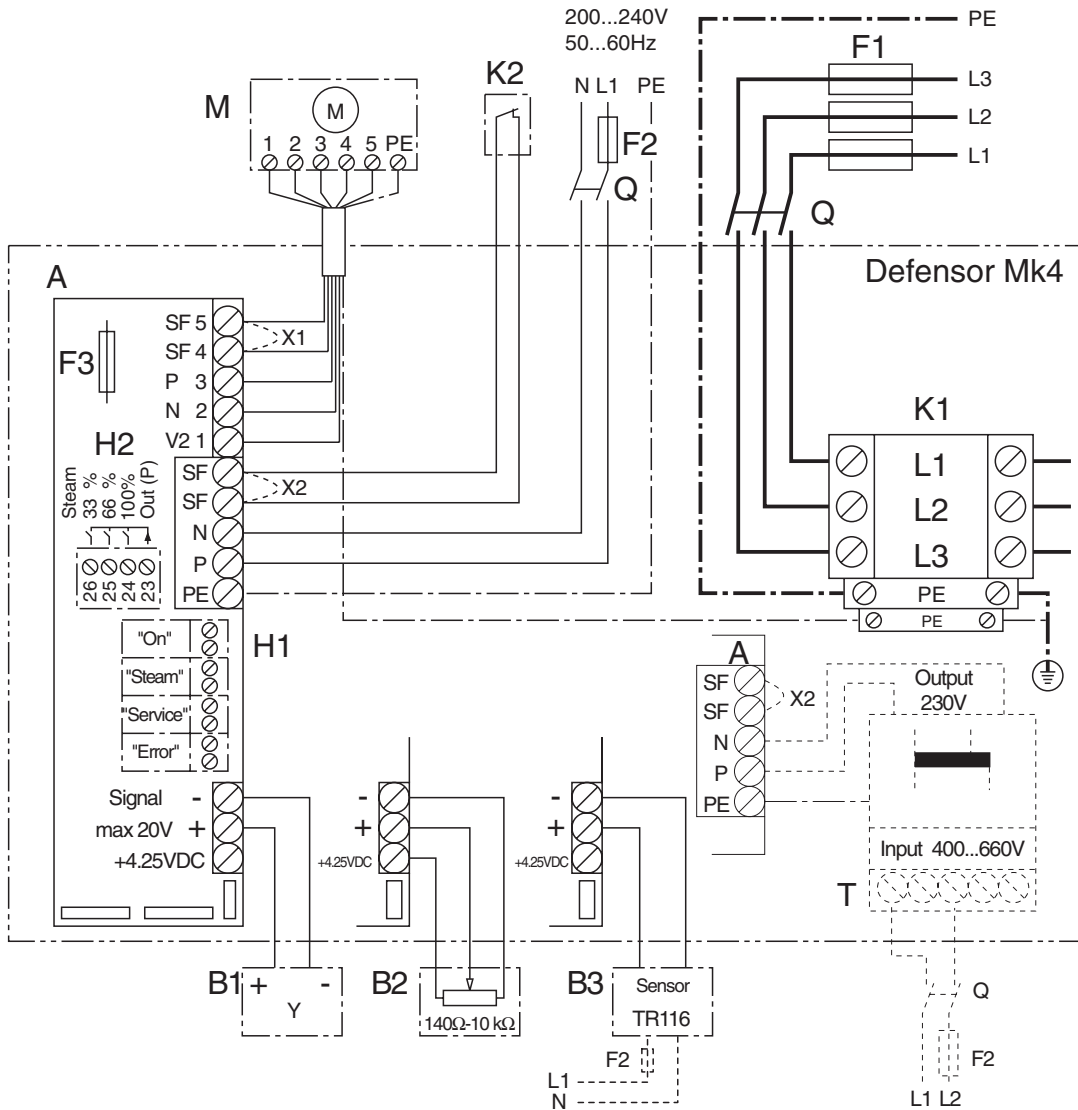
200...240V
50...60Hz

PE

F1

L3

L2

L1

M

M

1 2 3 4 5 PE

K2

N L1 PE

F2

Q

Q

Defensor Mk4

A

F3

SF 5
SF 4
P 3
N 2
V2 1

X1

H2

Steam
33 %
66 %
100%
Out (P)

26 25 24 23

SF
SF
N
P
PE

X2

K1

L1
L2
L3

PE
PE

H1

"On"
"Steam"
"Service"
"Error"

A

SF
SF
N
P
PE

X2

Output
230V

Signal -
max 20V +
+4.25VDC

-
+
+4.25VDC

-
+
+4.25VDC

Input 400...660V

T

B1 + Y -

B2

140Ω-10 kΩ

B3 Sensor
TR116

F2
L1
N

Q

F2

L1 L2